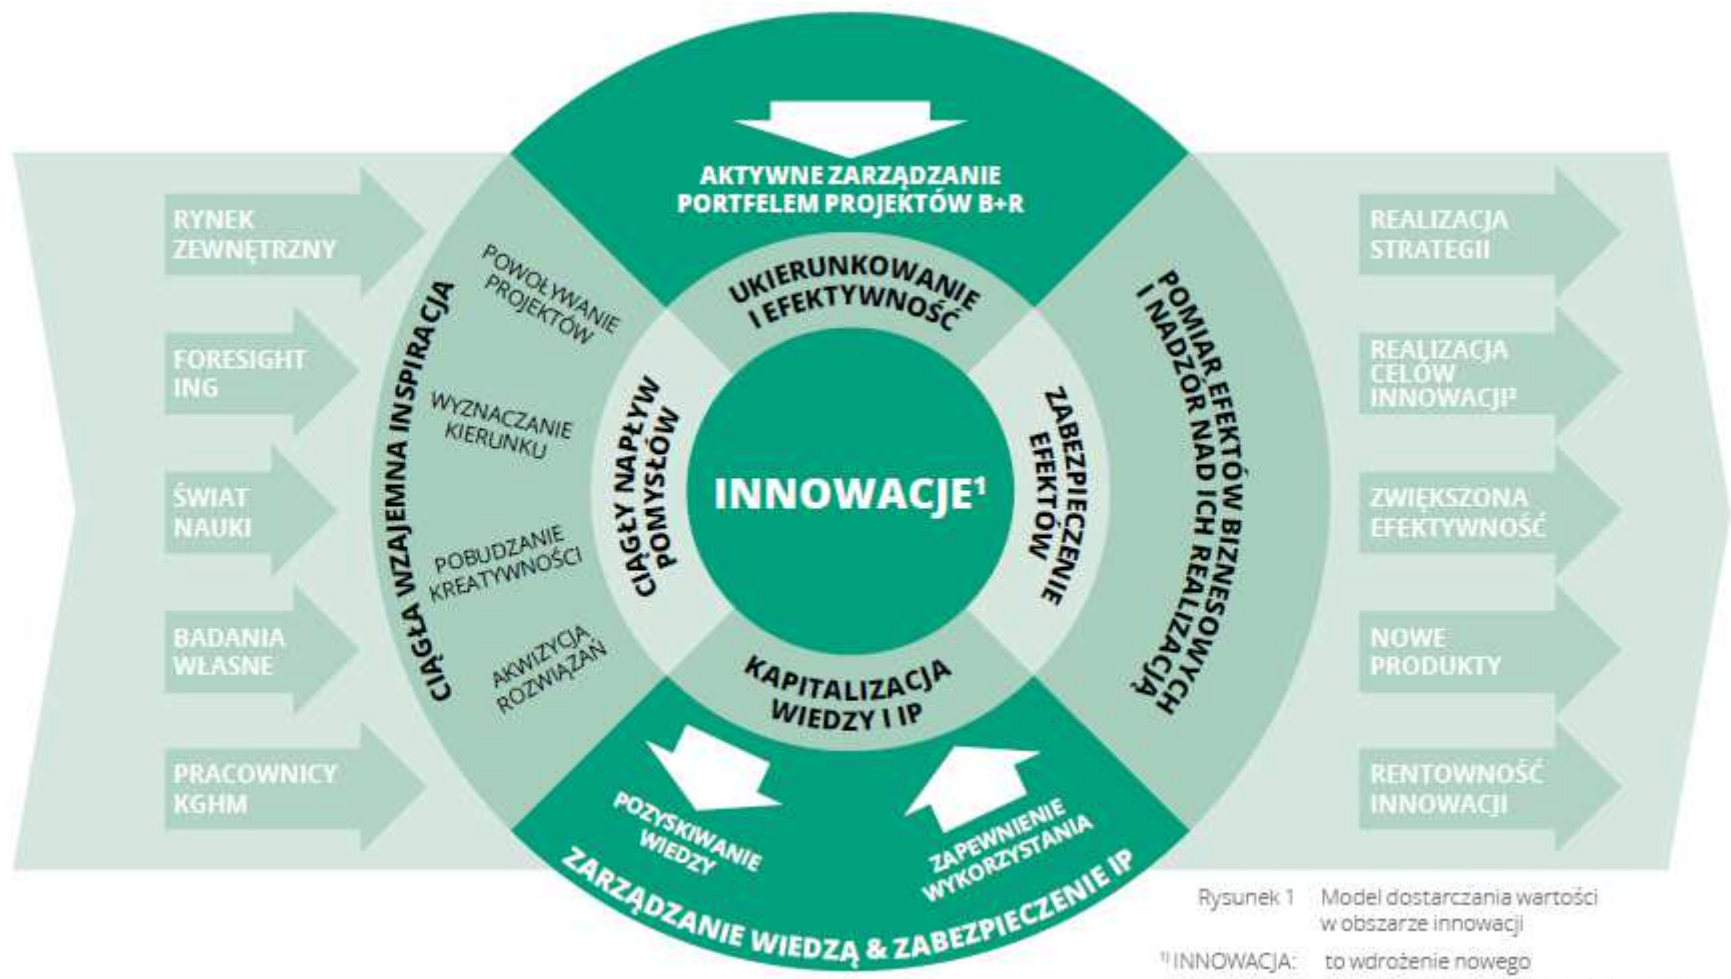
RYNEK ZEWNĘTRZNY

FORESIGHT ING

ŚWIAT NAUKI

BADANIA WŁASNE

PRACOWNICY KGHM

AKTYWNE ZARZĄDZANIE PORTFELEM PROJEKTÓW B+R

CIĄGŁA WZAJEMNA INSPIRACJA

POWOŁYWANIE PROJEKTÓW

WYZNACZANIE KIERUNKU

POBUDZANIE KREATYWNOŚCI

AKWIZYCJA ROZWIĄZAŃ

UKIERUNKOWANIE I EFEKTYWNOŚĆ

CIĄGŁY NAPŁYW POMYSŁÓW

INNOWACJE¹

ZABEZPIECZENIE EFEKTÓW

KAPITALIZACJA WIEDZY I IP

POMIAR EFEKTÓW BIZNESOWYCH I NADZÓR NAD ICH REALIZACJĄ

POZYSKIWANIE WIEDZY

ZAPEWNIENIE WYKORZYSTANIA

ZARZĄDZANIE WIEDZĄ & ZABEZPIECZENIE IP

REALIZACJA STRATEGII

REALIZACJA CELÓW INNOWACJI²

ZWIĘKSZONA EFEKTYWNOŚĆ

NOWE PRODUKTY

RENTOWNOŚĆ INNOWACJI

Rysunek 1 Model dostarczania wartości w obszarze innowacji

¹) INNOWACJA: to wdrożenie nowego